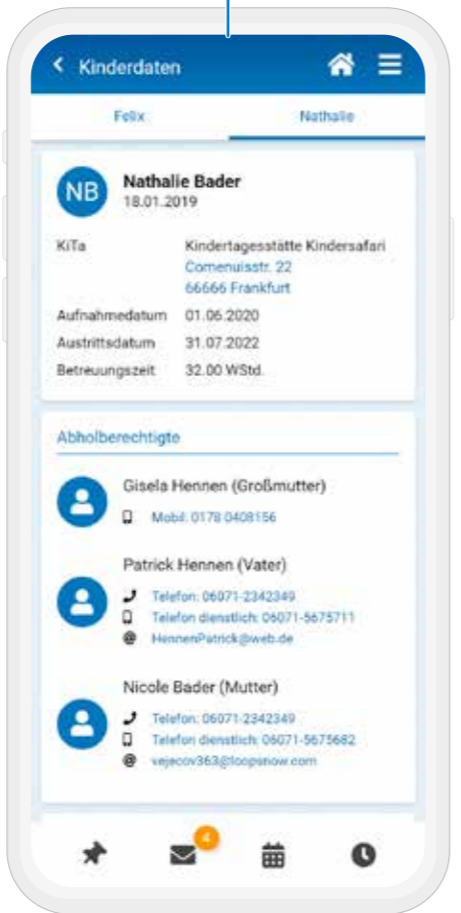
Kinderdaten

Felix
Nathalie

NB
Nathalie Bader
18.01.2019

KiTa
Kindertagesstätte Kindersafari
Comeniusstr. 22
66666 Frankfurt

Aufnahmedatum
01.06.2020

Austrittsdatum
31.07.2022

Betreuungszeit
32.00 WStd.

Abholberechtigte

Gisela Hennen (Großmutter)
Mobil: 0178 0408156

Patrick Hennen (Vater)
Telefon: 06071-2342349
Telefon dienstlich: 06071-5675711
HennenPatrick@web.de

Nicole Bader (Mutter)
Telefon: 06071-2342349
Telefon dienstlich: 06071-5675682
vejecov363@loopsnow.com

4